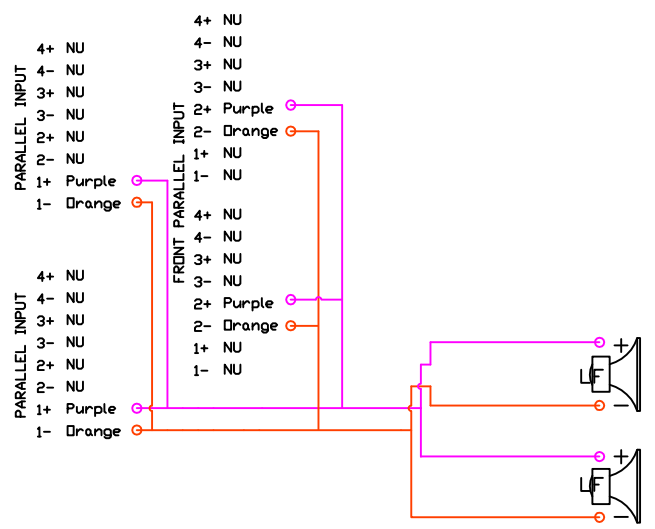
PARALLEL INPUT
4+ NU
4- NU
3+ NU
3- NU
2+ NU
2- NU
1+ Purple
1- Orange

FRONT PARALLEL INPUT
4+ NU
4- NU
3+ NU
3- NU
2+ Purple
2- Orange
1+ NU
1- NU

4+ NU
4- NU
3+ NU
3- NU
2+ Purple
2- Orange
1+ NU
1- NU

PARALLEL INPUT
4+ NU
4- NU
3+ NU
3- NU
2+ NU
2- NU
1+ Purple
1- Orange

+
LF
-
+
LF
-